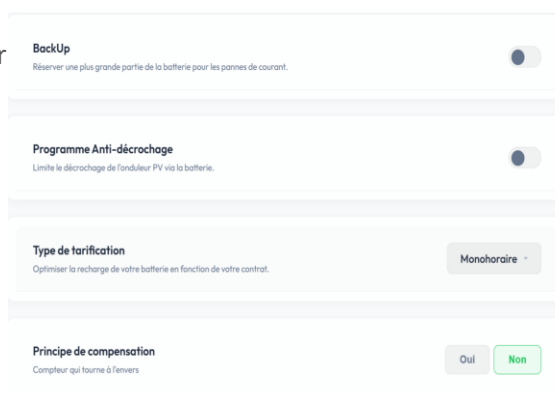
r

BackUp
Réserver une plus grande partie de la batterie pour les pannes de courant.

Programme Anti-décrochage
Limite le décrochage de l'onduleur PV via la batterie.

Type de tarification
Optimiser la recharge de votre batterie en fonction de votre contrat.

Monohoraire

Principe de compensation
Compteur qui tourne à l'envers

Oui
Non